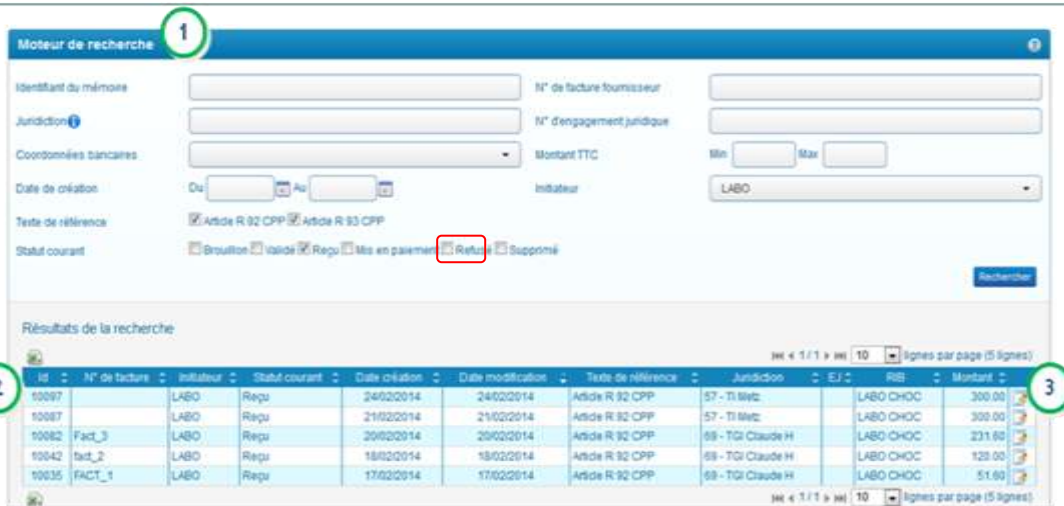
Moteur de recherche

1

Identifiant du mémoire

N° de facture fournisseur

Juridiction

N° d'engagement juridique

Coordonnées bancaires

Montant TTC

Min

Max

Date de création

Du

Au

Initiateur

LABO

Texte de référence

Article R 92 CPP Article R 93 CPP

Statut courant

Brouillon Validé Reçu Mis en paiement Refusé Supprimé

Rechercher

Résultats de la recherche

1 / 1 10 lignes par page (5 lignes)

2

3

| Id | N° de facture | Initiateur | Statut courant | Date création | Date modification | Texte de référence | Juridiction | EJ | RIB | Montant | |
|---|---|---|---|---|---|---|---|---|---|---|---|
| 10097 | | LABO | Reçu | 24/02/2014 | 24/02/2014 | Article R 92 CPP | 57 - TI Metz | | LABO CHOC | 300.00 | |
| 10087 | | LABO | Reçu | 21/02/2014 | 21/02/2014 | Article R 92 CPP | 57 - TI Metz | | LABO CHOC | 300.00 | |
| 10082 | Fact_3 | LABO | Reçu | 20/02/2014 | 20/02/2014 | Article R 92 CPP | 69 - TGI Claude H | | LABO CHOC | 231.60 | |
| 10042 | fact_2 | LABO | Reçu | 18/02/2014 | 18/02/2014 | Article R 92 CPP | 69 - TGI Claude H | | LABO CHOC | 120.00 | |
| 10035 | FACT_1 | LABO | Reçu | 17/02/2014 | 17/02/2014 | Article R 92 CPP | 69 - TGI Claude H | | LABO CHOC | 51.60 | |

1 / 1 10 lignes par page (5 lignes)